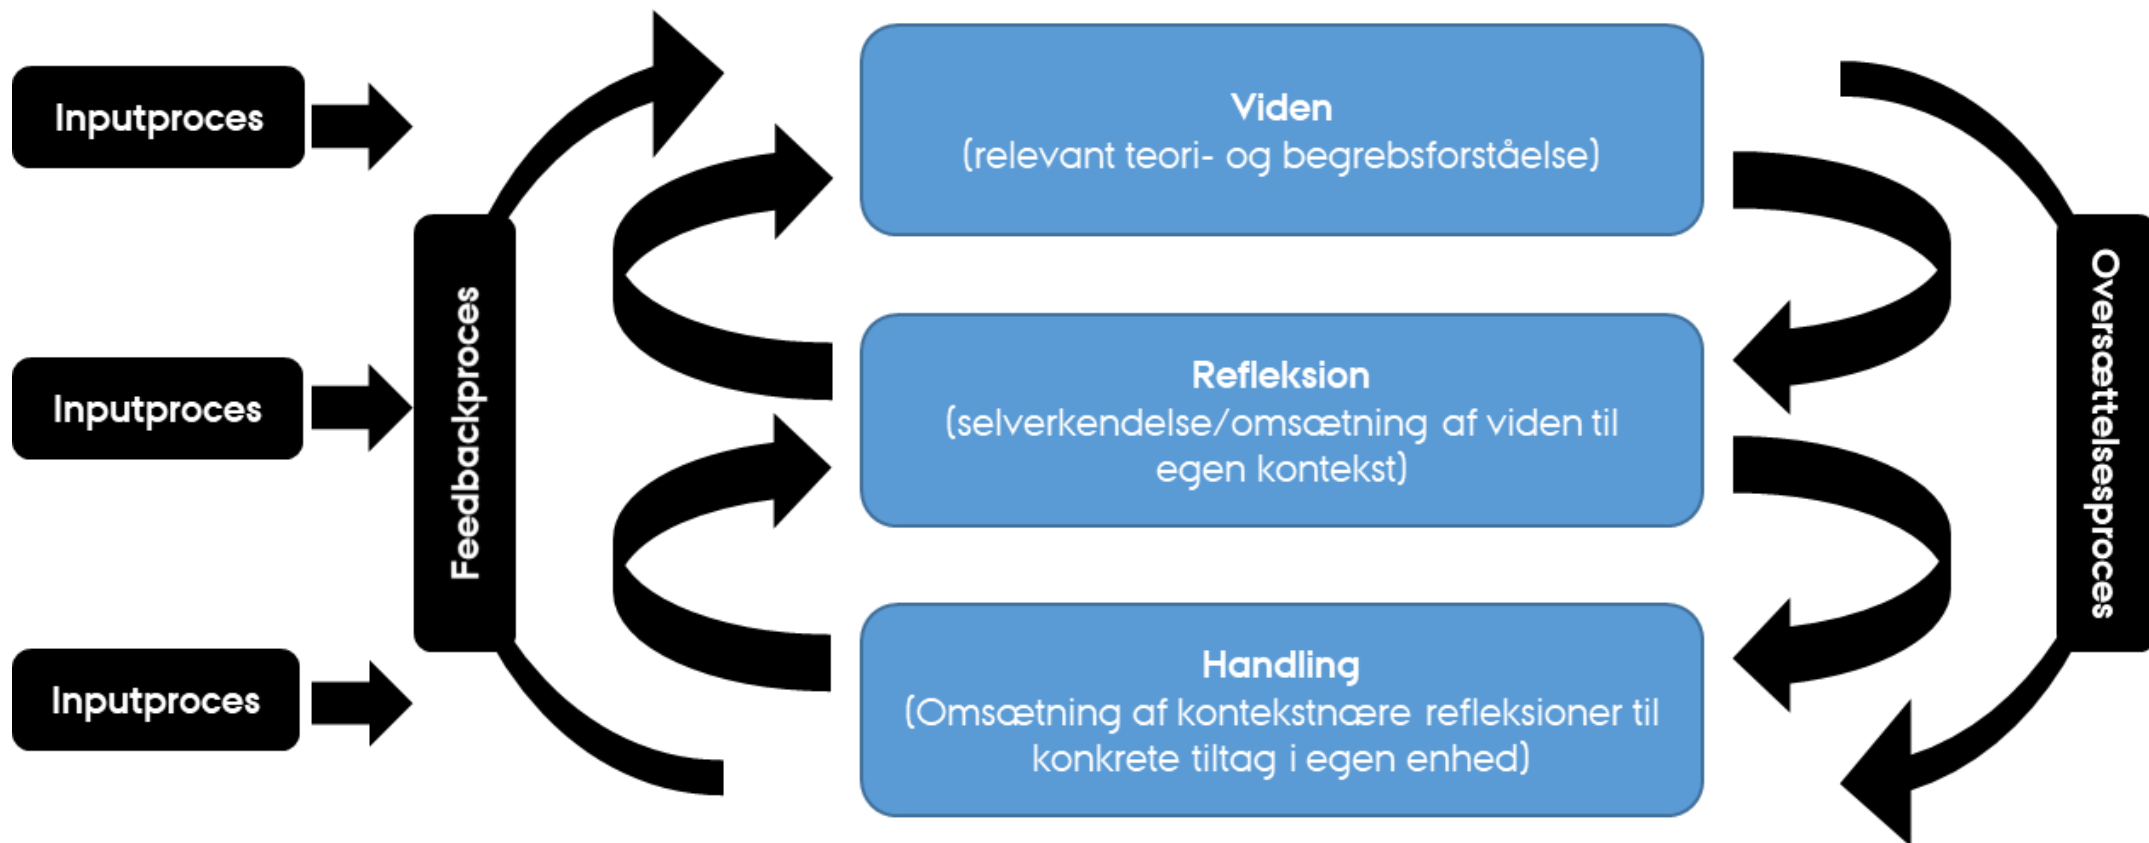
Inputproces

Inputproces

Inputproces

Feedbackproces

Viden
(relevant teori- og begrebsforståelse)

Refleksion
(selverkendelse/omsætning af viden til egen kontekst)

Handling
(Omsætning af kontekstnære refleksioner til konkrete tiltag i egen enhed)

Oversættelsesproces